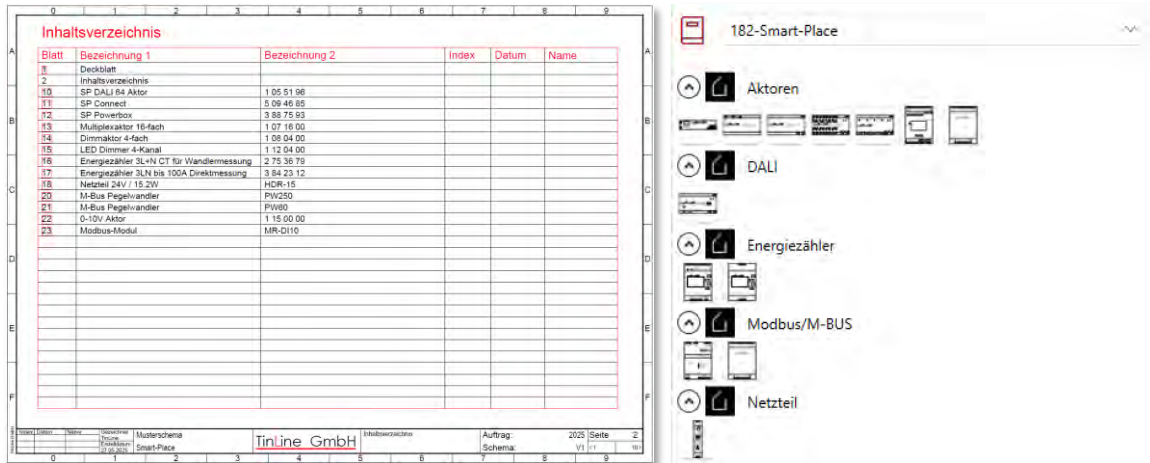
0 1 2 3 4 5 6 7 8 9

A B C D E F

Inhaltsverzeichnis

| Blatt | Bezeichnung 1 | Bezeichnung 2 | Index | Datum | Name |
|---|---|---|---|---|---|
| 1 | Deckblatt | | | | |
| 2 | Inhaltsverzeichnis | | | | |
| 10 | SP DALI 64 Aktor | 1 05 51 96 | | | |
| 11 | SP Connect | 5 09 46 85 | | | |
| 12 | SP Powerbox | 3 88 75 93 | | | |
| 13 | Multiplexaktor 16-fach | 1 07 16 00 | | | |
| 14 | Dimmaktor 4-fach | 1 08 04 00 | | | |
| 15 | LED Dimmer 4-Kanal | 1 12 04 00 | | | |
| 16 | Energiezähler 3L+N CT für Wandlermessung | 2 75 36 79 | | | |
| 17 | Energiezähler 3LN bis 100A Direktmessung | 3 84 23 12 | | | |
| 18 | Netzteil 24V / 15.2W | HDR-15 | | | |
| 20 | M-Bus Pegelwandler | PW250 | | | |
| 21 | M-Bus Pegelwandler | PW60 | | | |
| 22 | 0-10V Aktor | 1 15 00 00 | | | |
| 23 | Modbus-Modul | MR-DI10 | | | |

Index Datum Name Gezeichnet TinLine Erstelldatum 27.05.2025 Musterschema Smart-Place TinLine GmbH Inhaltsverzeichnis Auftrag: 2025 Seite 2 Schema: V1 /1 10

182-Smart-Place

Aktoren

DALI

Energiezähler

Modbus/M-BUS

Netzteil